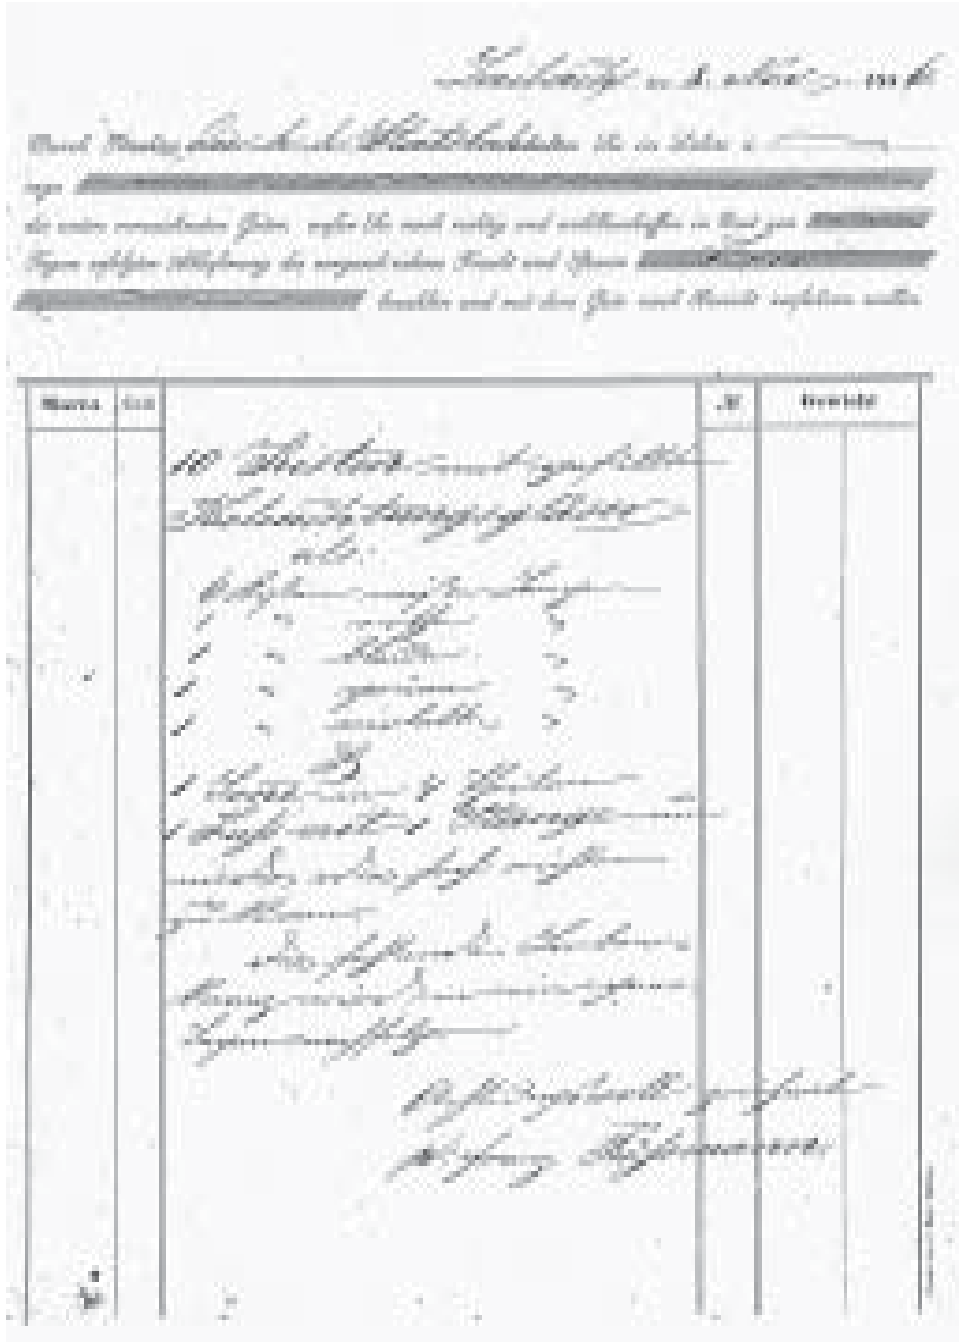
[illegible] 1. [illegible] 18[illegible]

Durch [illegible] k. k. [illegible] Sie in Ihrer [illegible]

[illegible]

die unten verzeichneten Güter, welche Sie nach richtig und wohlbeschaffen in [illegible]

Tagen erfolgter Ablieferung der vorgeschriebenen Fracht und Spesen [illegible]

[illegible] bezahlen und mit dem Gut und Fracht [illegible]

| Marke | No. | | № | Gewicht |
|---|---|---|---|---|
| | | 10 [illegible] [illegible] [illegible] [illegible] | | |

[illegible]

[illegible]

1 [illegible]

1 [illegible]

1 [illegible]

1 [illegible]

1 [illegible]

1 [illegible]

1 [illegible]

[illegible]

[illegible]

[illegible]

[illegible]

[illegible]

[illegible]

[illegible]